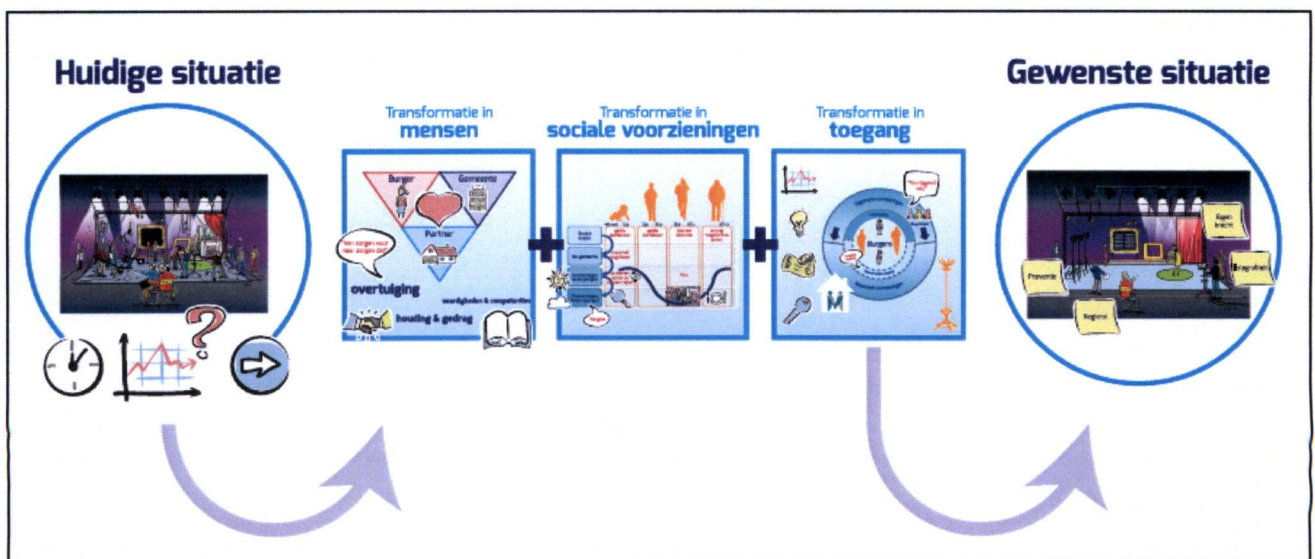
Huidige situatie

Transformatie in
mensen

Burger
Gemeente
Partner

Van zorgen voor naar zorgen dat

overtuiging
vaardigheden & competenties
houding & gedrag

Transformatie in
sociale voorzieningen

Transformatie in
toegang

Burgers

Gewenste situatie

Preventie
Eigen kracht
Dragvlak
Regie